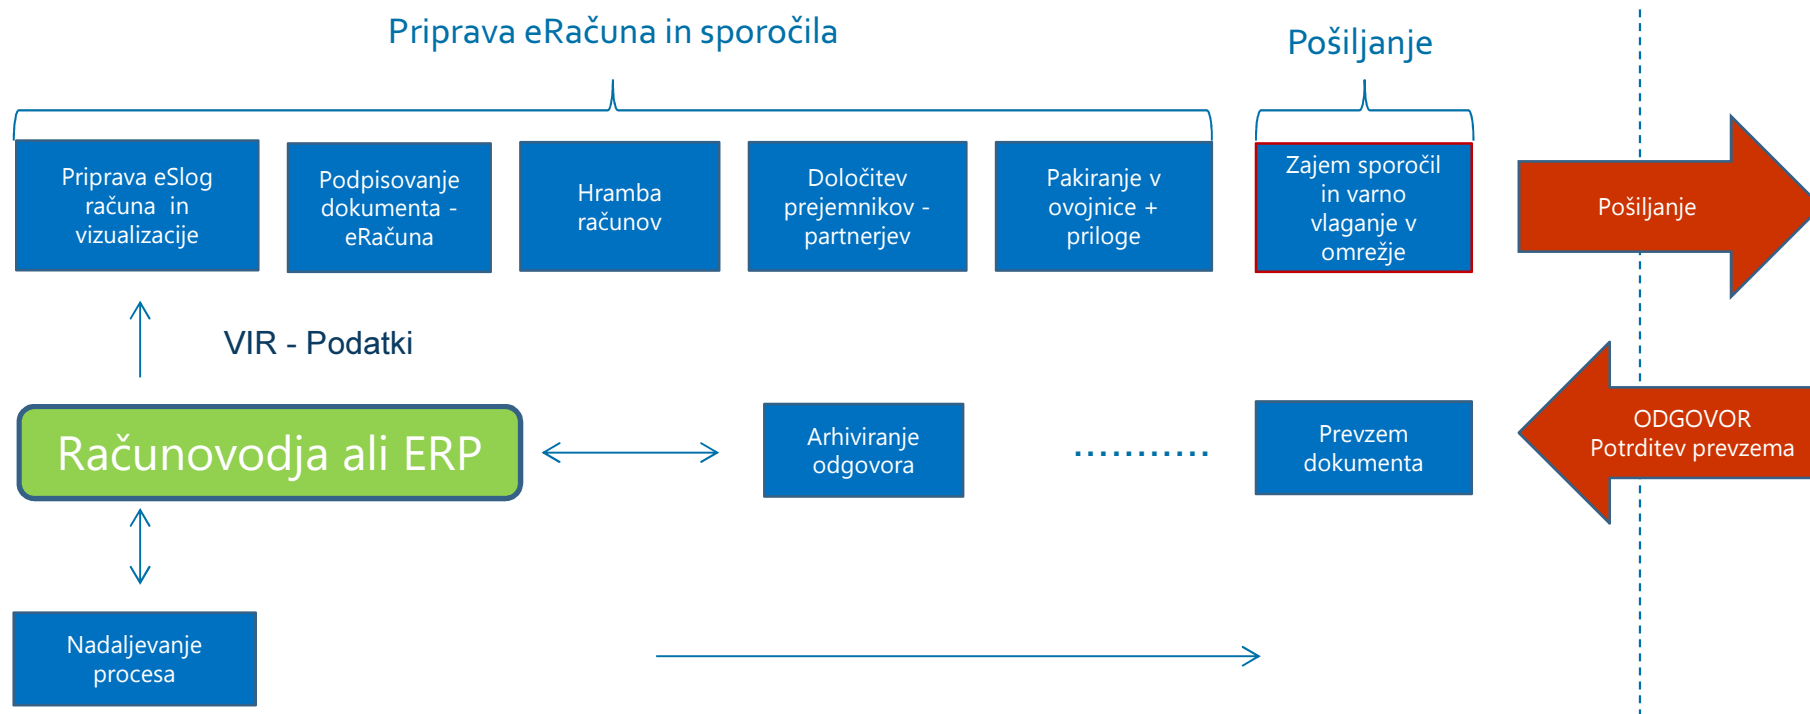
Priprava eRačuna in sporočila

Pošiljanje

Priprava eSlog računa in vizualizacije

Podpisovanje dokumenta - eRačuna

Hramba računov

Določitev prejemnikov - partnerjev

Pakiranje v ovojnice + priloge

Zajem sporočil in varno vlaganje v omrežje

Pošiljanje

VIR - Podatki

Računovodja ali ERP

Arhiviranje odgovora

..........

Prevzem dokumenta

ODGOVOR Potrditev prevzema

Nadaljevanje procesa